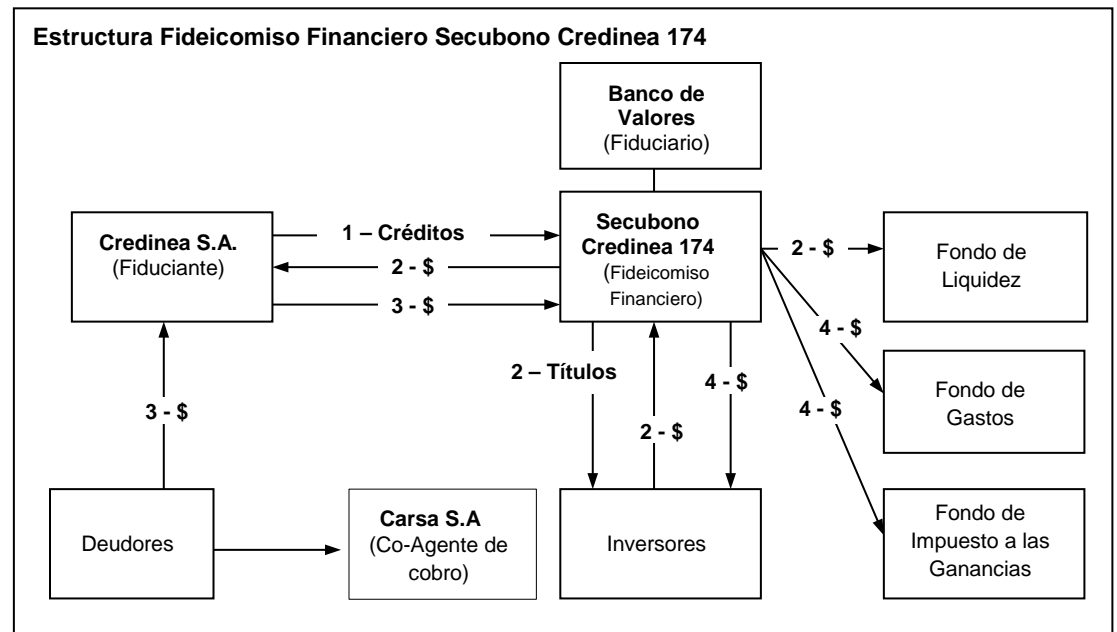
Estructura Fideicomiso Financiero Secubono Credinea 174

Banco de Valores
(Fiduciario)

Credinea S.A.
(Fiduciante)

1 – Créditos

2 - $

3 - $

Secubono Credinea 174
(Fideicomiso Financiero)

2 - $

Fondo de Liquidez

4 - $

Fondo de Gastos

4 - $

Fondo de Impuesto a las Ganancias

2 – Títulos

2 - $

4 - $

3 - $

Deudores

Carsa S.A
(Co-Agente de cobro)

Inversores